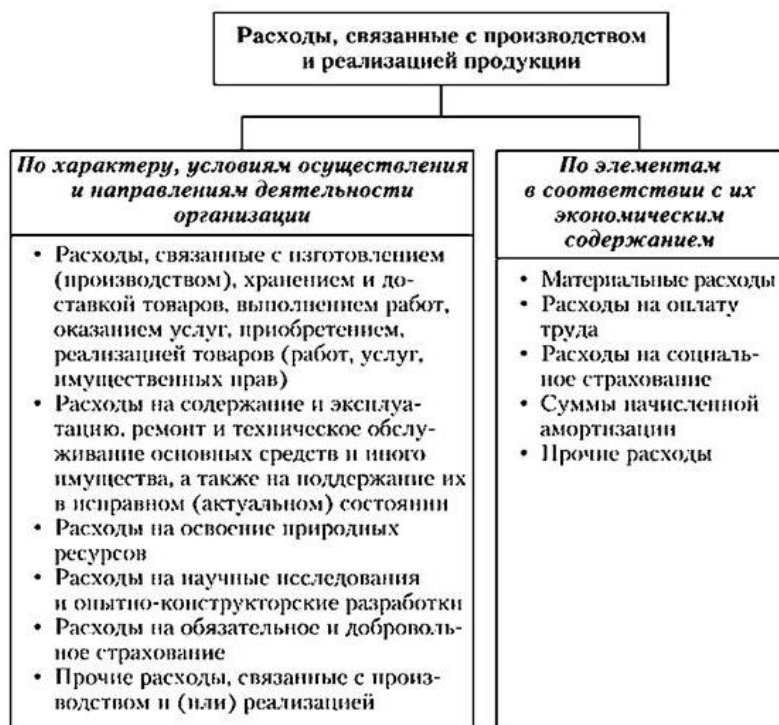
Расходы, связанные с производством и реализацией продукции

По характеру, условиям осуществления и направлениям деятельности организации

• Расходы, связанные с изготовлением (производством), хранением и доставкой товаров, выполнением работ, оказанием услуг, приобретением, реализацией товаров (работ, услуг, имущественных прав)
• Расходы на содержание и эксплуатацию, ремонт и техническое обслуживание основных средств и иного имущества, а также на поддержание их в исправном (актуальном) состоянии
• Расходы на освоение природных ресурсов
• Расходы на научные исследования и опытно-конструкторские разработки
• Расходы на обязательное и добровольное страхование
• Прочие расходы, связанные с производством и (или) реализацией

По элементам в соответствии с их экономическим содержанием

• Материальные расходы
• Расходы на оплату труда
• Расходы на социальное страхование
• Суммы начисленной амортизации
• Прочие расходы